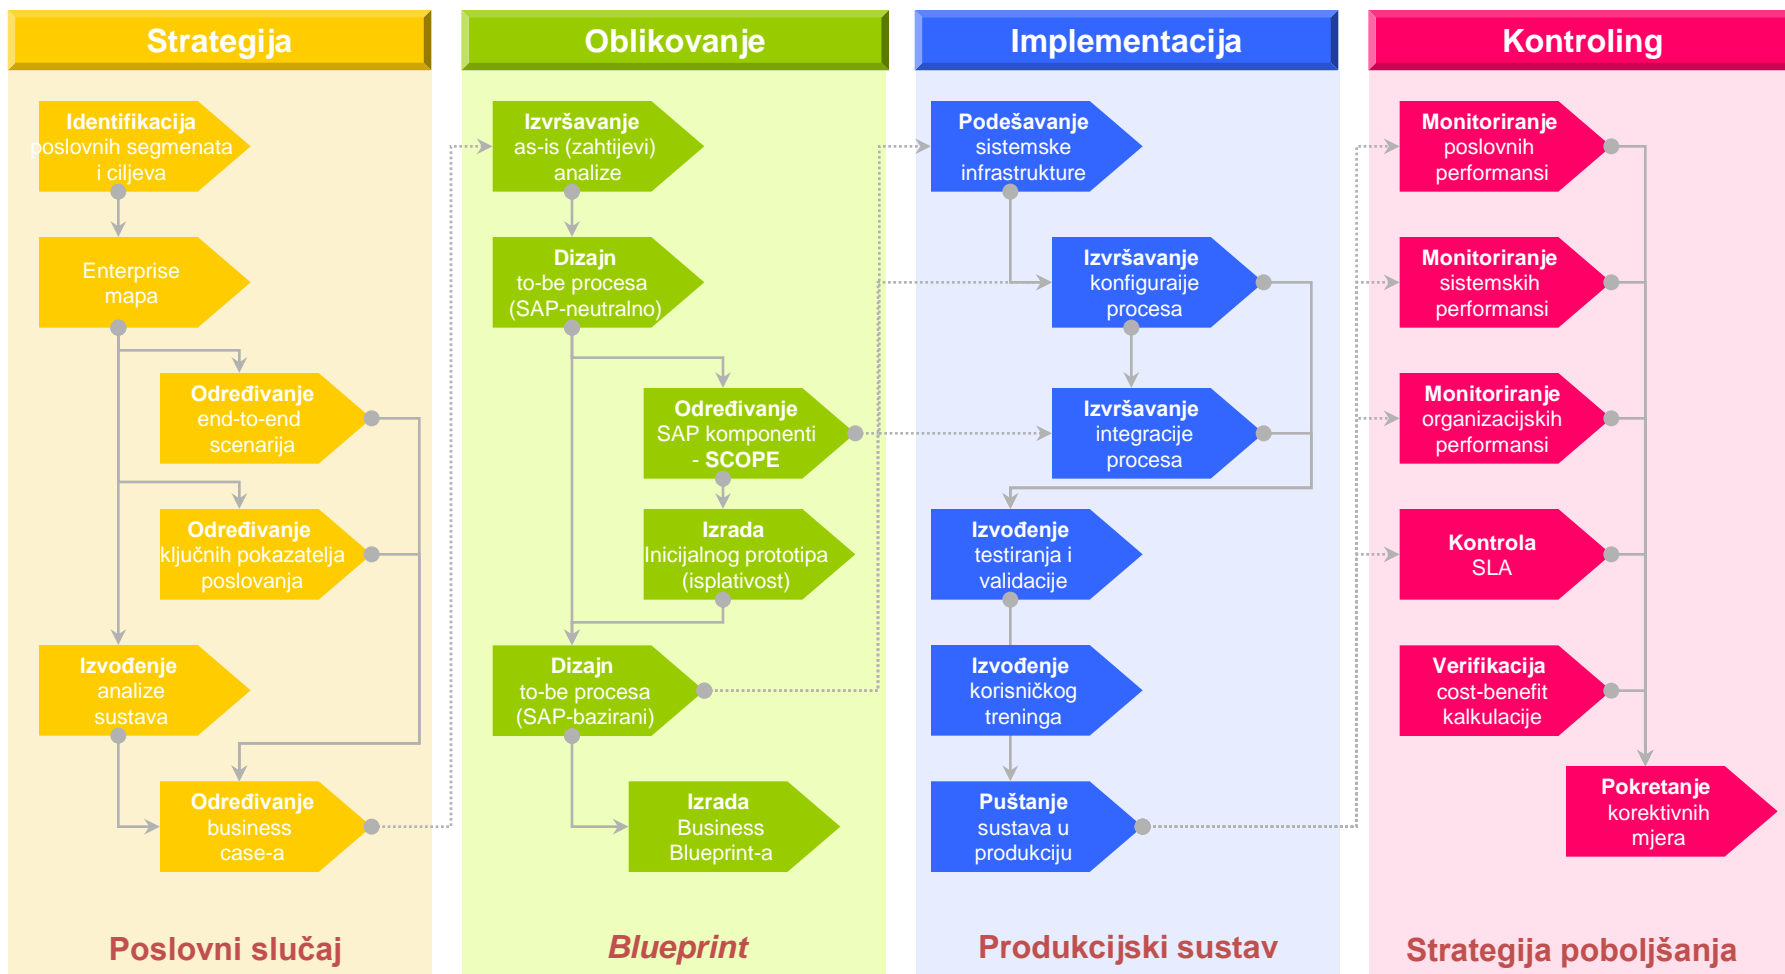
Strategija

Identifikacija poslovnih segmenata i ciljeva

Enterprise mapa

Određivanje end-to-end scenarija

Određivanje ključnih pokazatelja poslovanja

Izvođenje analize sustava

Određivanje business case-a

Poslovni slučaj

Oblikovanje

Izvršavanje as-is (zahtijevi) analize

Dizajn to-be procesa (SAP-neutralno)

Određivanje SAP komponenti - SCOPE

Izrada Inicijalnog prototipa (isplativost)

Dizajn to-be procesa (SAP-bazirani)

Izrada Business Blueprint-a

Blueprint

Implementacija

Podešavanje sistemske infrastrukture

Izvršavanje konfiguraije procesa

Izvršavanje integracije procesa

Izvođenje testiranja i validacije

Izvođenje korisničkog treninga

Puštanje sustava u produkciju

Produkcijski sustav

Kontroling

Monitoriranje poslovnih performansi

Monitoriranje sistemskih performansi

Monitoriranje organizacijskih performansi

Kontrola SLA

Verifikacija cost-benefit kalkulacije

Pokretanje korektivnih mjera

Strategija poboljšanja